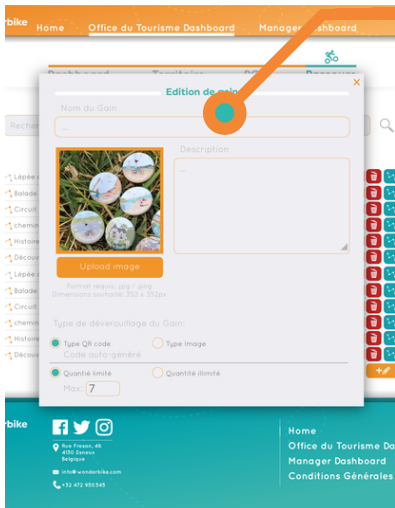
rbike Home Office du Tourisme Dashboard Manager Dashboard

Edition de gain

×

Nom du Gain

...

Description

...

Upload image

Format requis : jpg / png
Dimensions souhaitée: 352 x 352px

Type de déverouillage du Gain:

Type QR code

Type Image

Code auto-généré

Quantité limité

Quantité illimité

Max: 7

Lepée
Balade
Circuit
chemin
Histoire
Décou
Lepée
Balade
Circuit
chemin
Histoire
Décou

Rech

rbike

Rue Frason, 46
4130 Esneux
Belgique

info@wonderbike.com

+32 472 950 345

Home
Office du Tourisme Da
Manager Dashboard
Conditions Générales